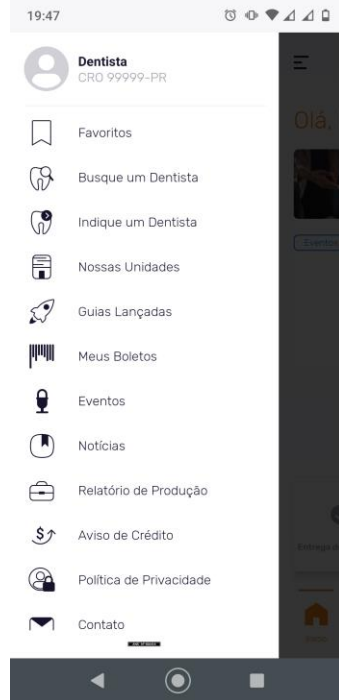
19:47

Dentista
CRO 99999-PR

Favoritos

Busque um Dentista

Indique um Dentista

Nossas Unidades

Guias Lançadas

Meus Boletos

Eventos

Notícias

Relatório de Produção

Aviso de Crédito

Política de Privacidade

Contato

Olá,

Eventos

Entrega d

Início